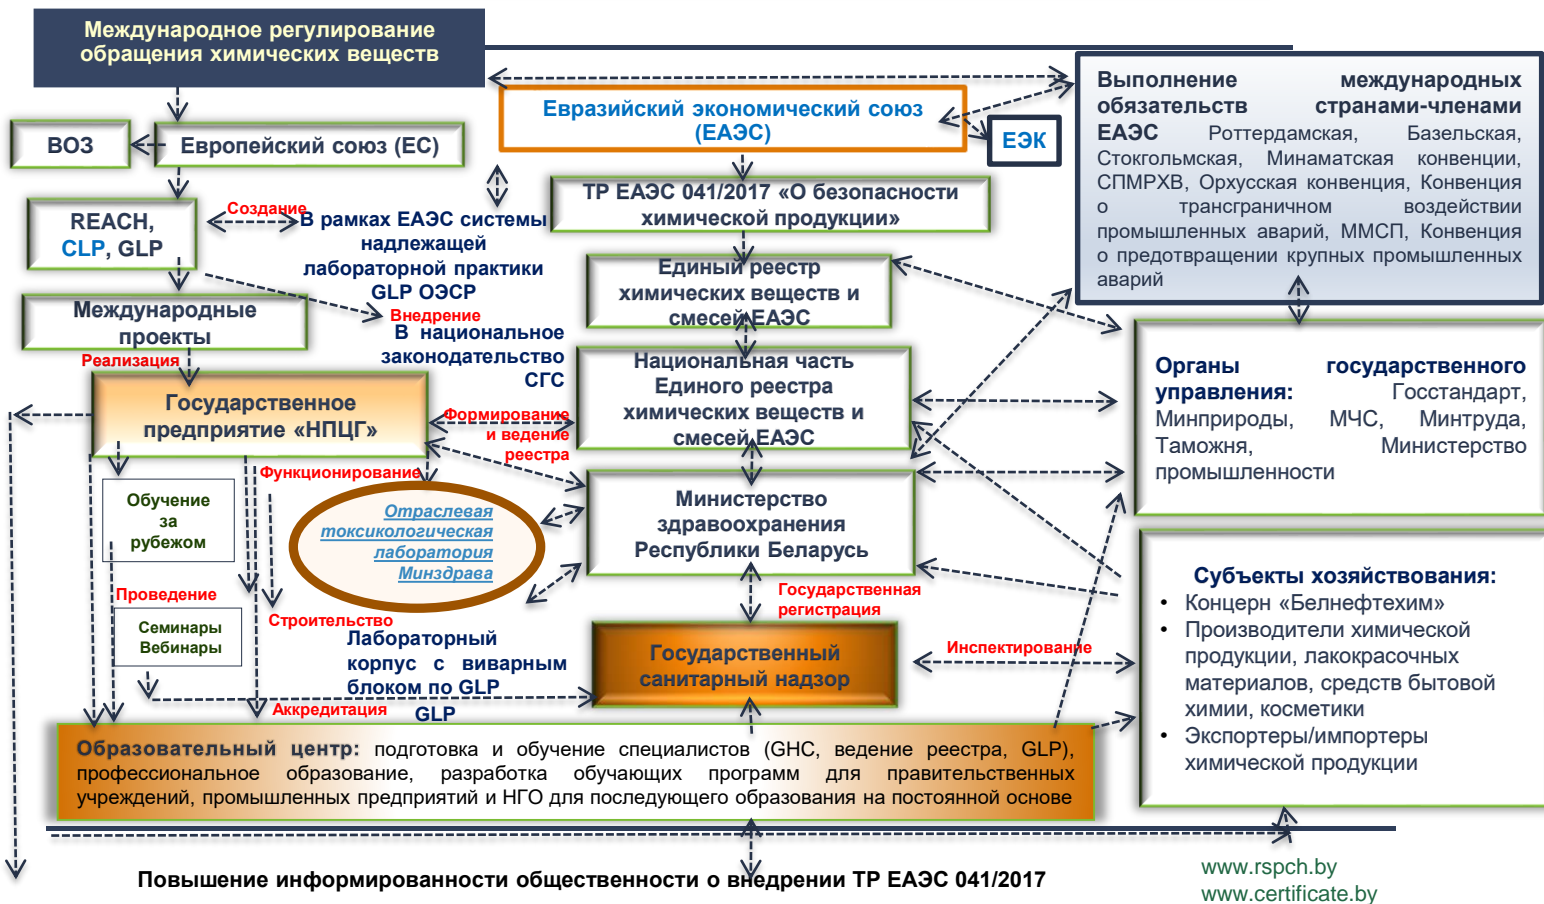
Международное регулирование обращения химических веществ

Евразийский экономический союз (ЕАЭС)

ЕЭК

Выполнение международных обязательств странами-членами ЕАЭС Роттердамская, Базельская, Стокгольмская, Минаматская конвенции, СПМРХВ, Орхусская конвенция, Конвенция о трансграничном воздействии промышленных аварий, ММСП, Конвенция о предотвращении крупных промышленных аварий

ВОЗ

Европейский союз (ЕС)

REACH, CLP, GLP

Создание

В рамках ЕАЭС системы надлежащей лабораторной практики GLP ОЭСР

ТР ЕАЭС 041/2017 «О безопасности химической продукции»

Единый реестр химических веществ и смесей ЕАЭС

Международные проекты

Внедрение

В национальное законодательство СГС

Реализация

Национальная часть Единого реестра химических веществ и смесей ЕАЭС

Органы государственного управления: Госстандарт, Минприроды, МЧС, Минтруда, Таможня, Министерство промышленности

Государственное предприятие «НПЦГ»

Формирование и ведение реестра

Функционирование

Обучение за рубежом

Отраслевая токсикологическая лаборатория Минздрава

Министерство здравоохранения Республики Беларусь

Субъекты хозяйствования:
• Концерн «Белнефтехим»
• Производители химической продукции, лакокрасочных материалов, средств бытовой химии, косметики
• Экспортеры/импортеры химической продукции

Проведение

Семинары Вебинары

Строительство

Лабораторный корпус с виварным блоком по GLP

Государственная регистрация

Государственный санитарный надзор

Инспектирование

Аккредитация GLP

Образовательный центр: подготовка и обучение специалистов (GHC, ведение реестра, GLP), профессиональное образование, разработка обучающих программ для правительственных учреждений, промышленных предприятий и НГО для последующего образования на постоянной основе

Повышение информированности общественности о внедрении ТР ЕАЭС 041/2017

www.rspch.by
www.certificate.by